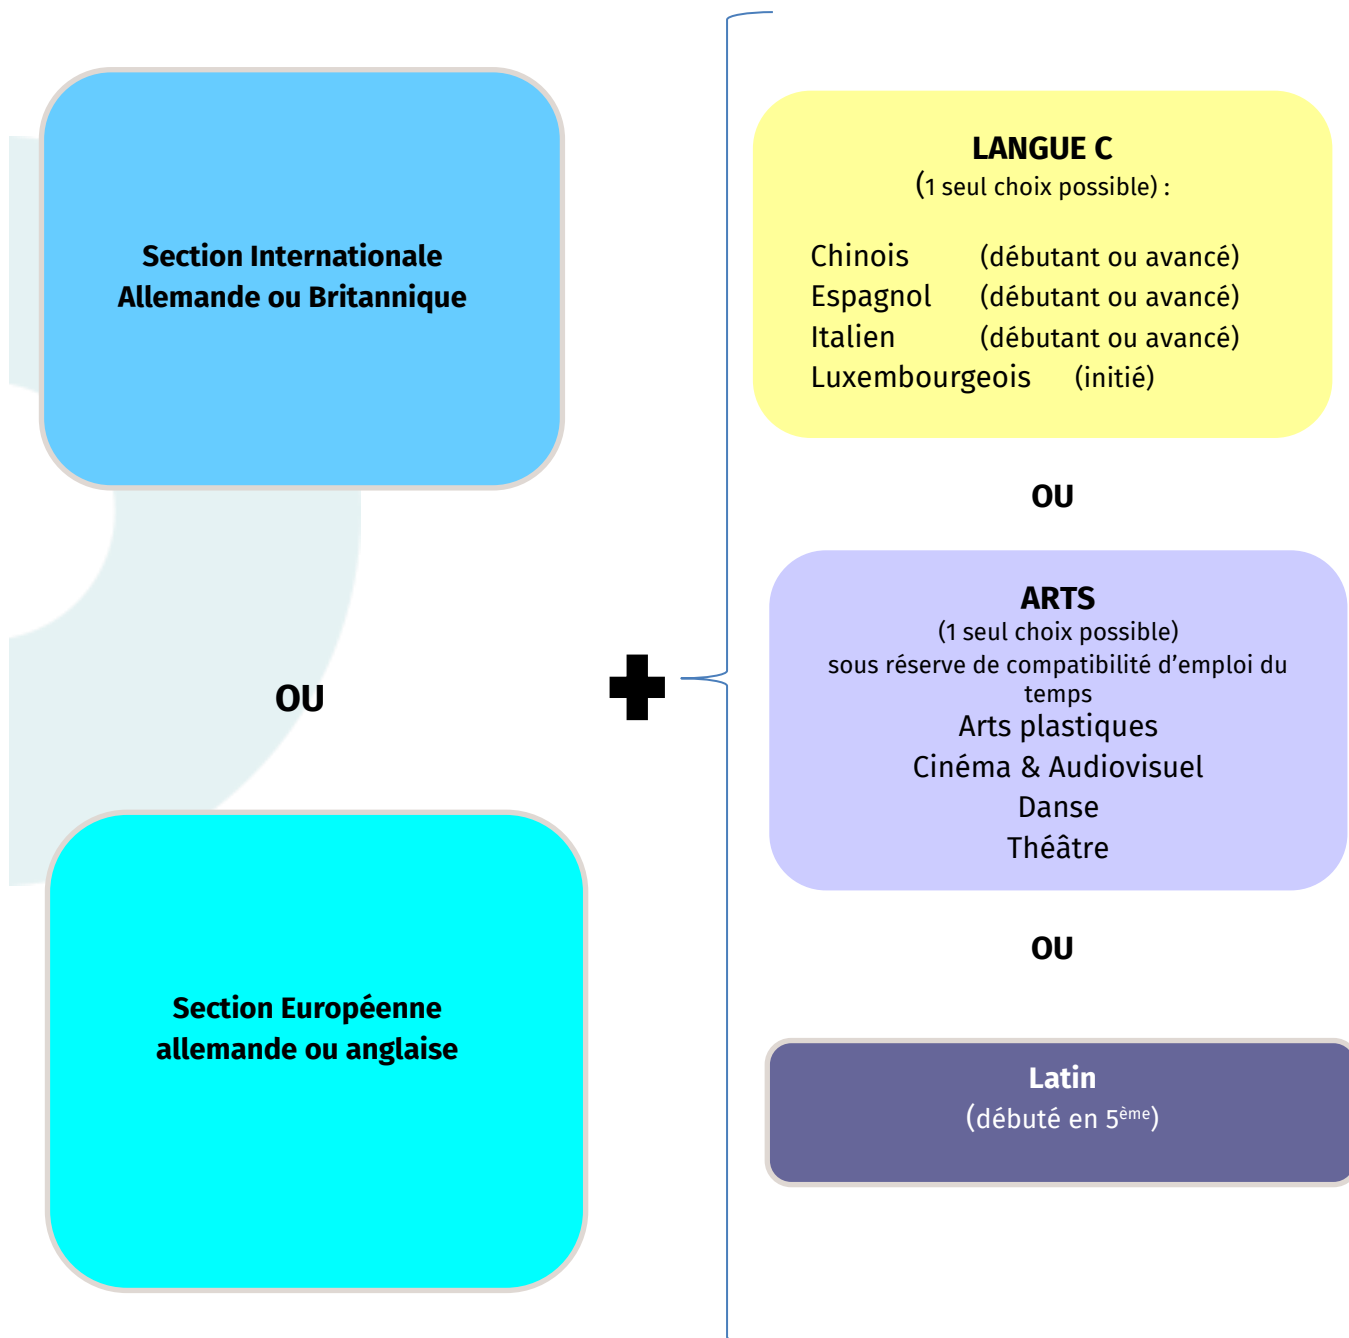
Section Internationale Allemande ou Britannique

OU

Section Européenne allemande ou anglaise

LANGUE C
(1 seul choix possible) :

Chinois (débutant ou avancé)
Espagnol (débutant ou avancé)
Italien (débutant ou avancé)
Luxembourgeois (initié)

OU

ARTS
(1 seul choix possible)
sous réserve de compatibilité d'emploi du temps
Arts plastiques
Cinéma & Audiovisuel
Danse
Théâtre

OU

Latin
(débuté en $5^{ème}$)